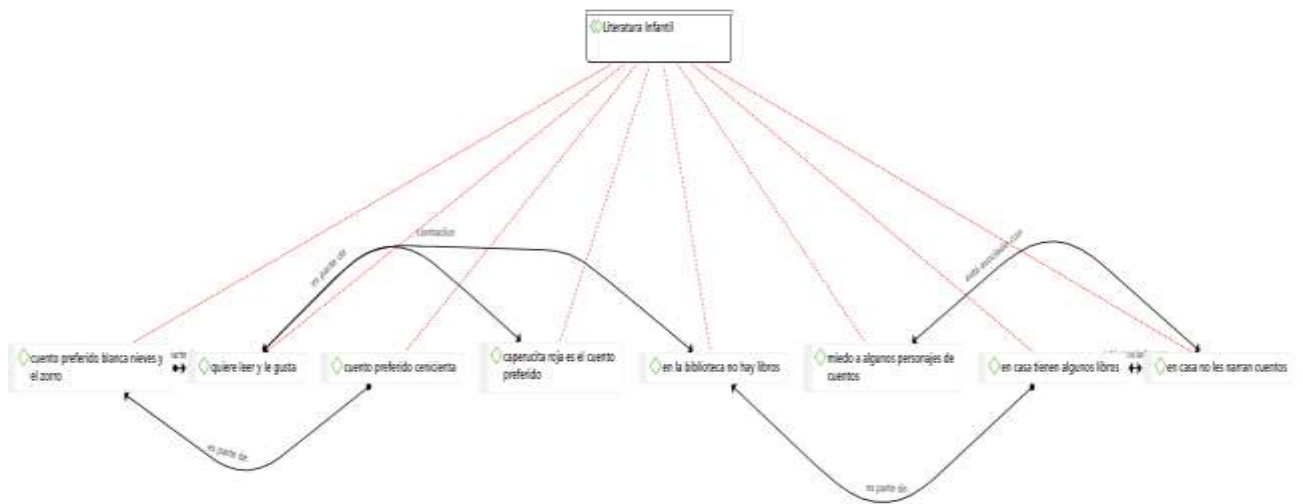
Literatura Infantil

cuento preferido blanca nieves y el zorro

quiere leer y le gusta

cuento preferido cenicienta

capenucita roja es el cuento preferido

en la biblioteca no hay libros

miedo a algunos personajes de cuentos

en casa tienen algunos libros

en casa no les narran cuentos

es parte de

contradice

es parte de

es parte de

está asociado con

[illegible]

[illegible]